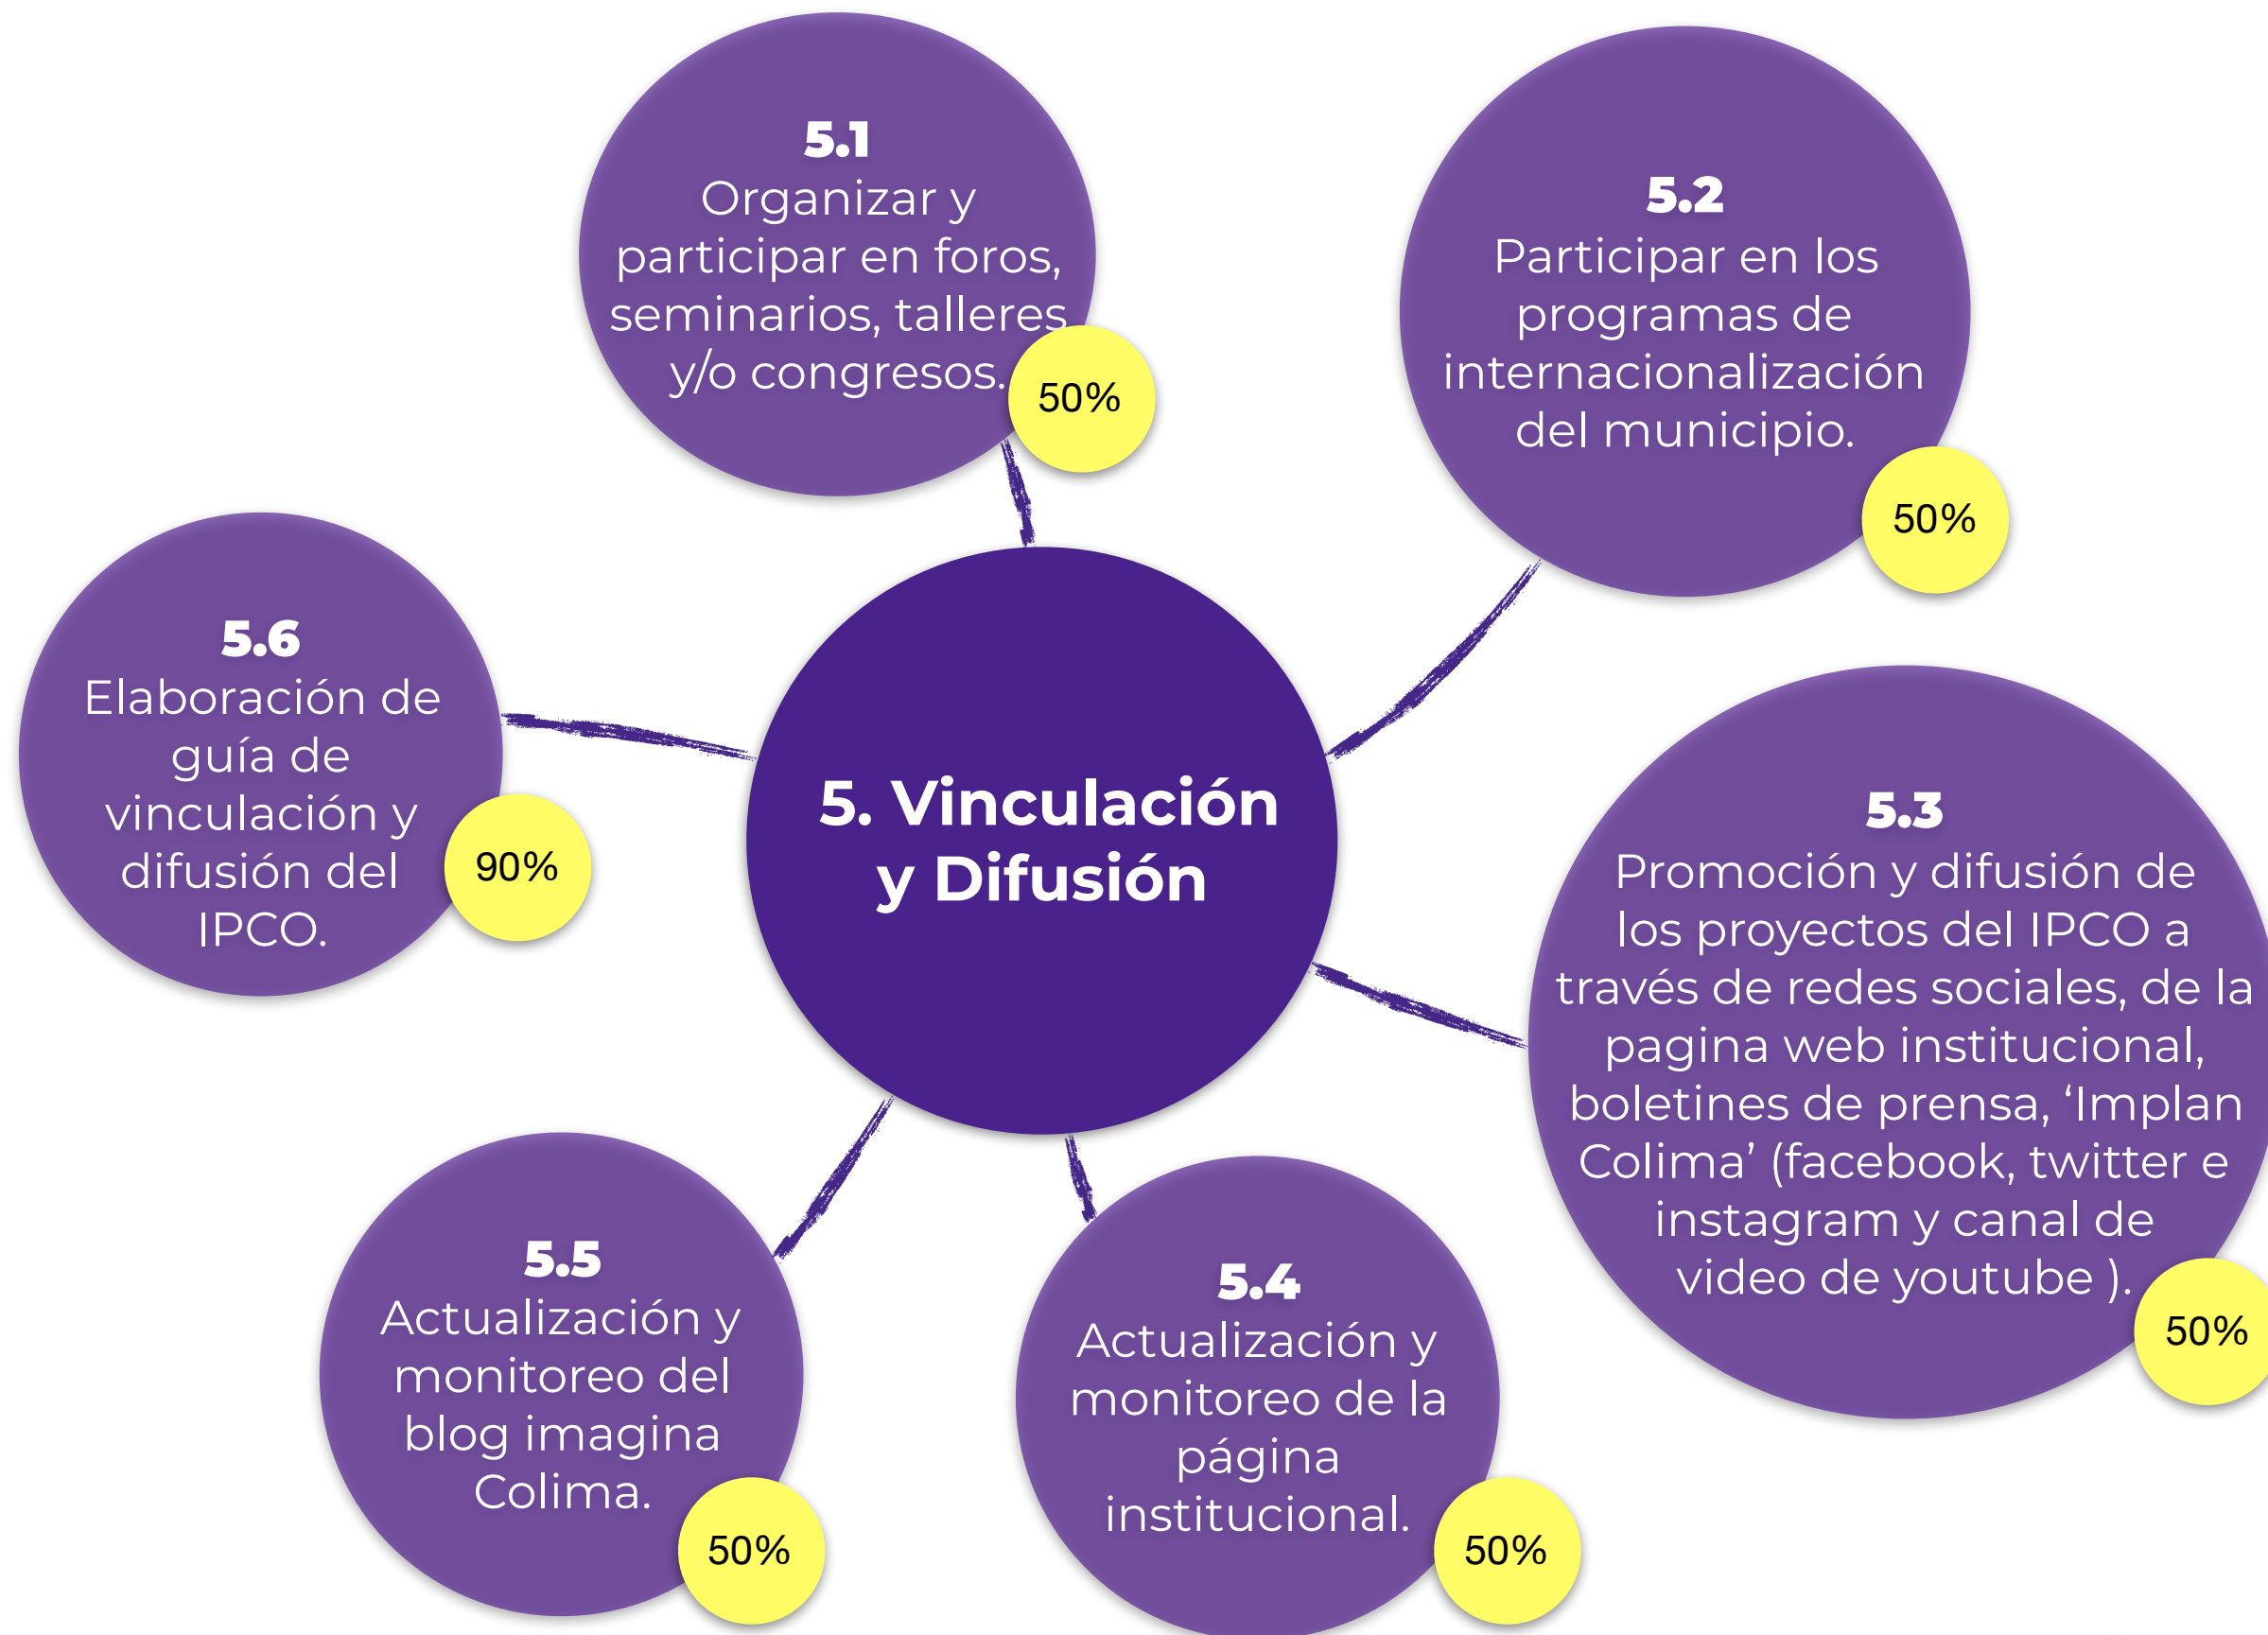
5. Vinculación y Difusión

5.1
Organizar y participar en foros, seminarios, talleres y/o congresos.
50%

5.2
Participar en los programas de internacionalización del municipio.
50%

5.3
Promoción y difusión de los proyectos del IPCO a través de redes sociales, de la pagina web institucional, boletines de prensa, ‘Implan Colima’ (facebook, twitter e instagram y canal de video de youtube ).
50%

5.4
Actualización y monitoreo de la página institucional.
50%

5.5
Actualización y monitoreo del blog imagina Colima.
50%

5.6
Elaboración de guía de vinculación y difusión del IPCO.
90%